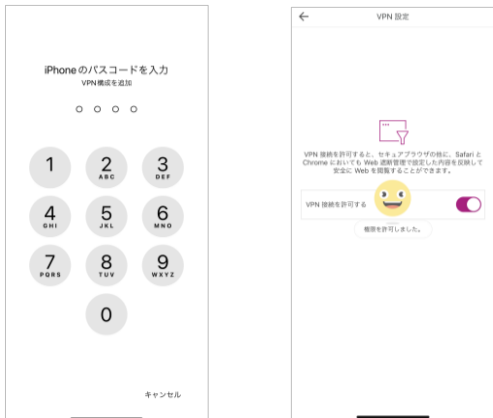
iPhoneのパスコードを入力
VPN構成を追加

1
2
ABC
3
DEF
4
GHI
5
JKL
6
MNO
7
PQRS
8
TUV
9
WXYZ
0

キャンセル

←
VPN 設定

VPN 接続を許可すると、セキュアブラウザの他に、Safari と Chrome においても Web 遮断管理で設定した内容を反映して安全に Web を閲覧することができます。

VPN 接続を許可する

権限を許可しました。